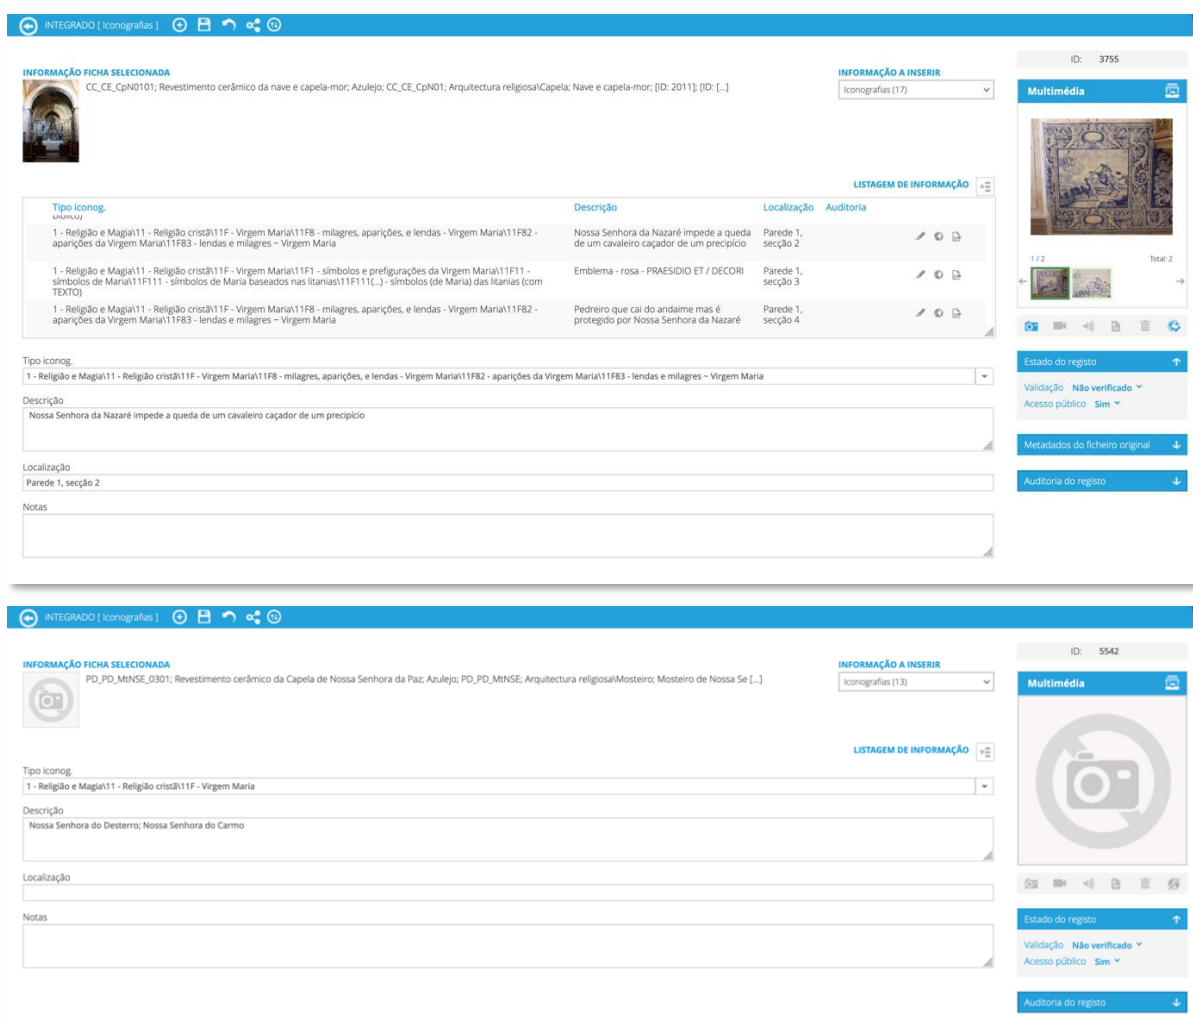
INTEGRADO [ Iconografias ]

INFORMAÇÃO FICHA SELECIONADA
CC_CE_CpN0101; Revestimento cerâmico da nave e capela-mor; Azulejo; CC_CE_CpN01; Arquitectura religiosa\Capela; Nave e capela-mor; [ID: 2011]; [ID: [...]

INFORMAÇÃO A INSERIR
Iconografias (17)

ID: 3755

Multimédia

1 / 2 Total: 2

LISTAGEM DE INFORMAÇÃO

| Tipo iconog. | Descrição | Localização | Auditoria |
|---|---|---|---|
| 1 - Religião e Magia\11 - Religião cristã\11F - Virgem Maria\11F8 - milagres, aparições, e lendas - Virgem Maria\11F82 - aparições da Virgem Maria\11F83 - lendas e milagres ~ Virgem Maria | Nossa Senhora da Nazaré impede a queda de um cavaleiro caçador de um precipício | Parede 1, secção 2 | |
| 1 - Religião e Magia\11 - Religião cristã\11F - Virgem Maria\11F1 - símbolos e prefigurações da Virgem Maria\11F11 - símbolos de Maria\11F111 - símbolos de Maria baseados nas litanias\11F111(...) - símbolos (de Maria) das litanias (com TEXTO) | Emblema - rosa - PRAESIDIO ET / DECORI | Parede 1, secção 3 | |
| 1 - Religião e Magia\11 - Religião cristã\11F - Virgem Maria\11F8 - milagres, aparições, e lendas - Virgem Maria\11F82 - aparições da Virgem Maria\11F83 - lendas e milagres ~ Virgem Maria | Pedreiro que cai do andaime mas é protegido por Nossa Senhora da Nazaré | Parede 1, secção 4 | |

Tipo iconog.
1 - Religião e Magia\11 - Religião cristã\11F - Virgem Maria\11F8 - milagres, aparições, e lendas - Virgem Maria\11F82 - aparições da Virgem Maria\11F83 - lendas e milagres ~ Virgem Maria

Descrição
Nossa Senhora da Nazaré impede a queda de um cavaleiro caçador de um precipício

Localização
Parede 1, secção 2

Notas

Estado do registo
Validação Não verificado
Acesso público Sim

Metadados do ficheiro original

Auditoria do registo

INTEGRADO [ Iconografias ]

INFORMAÇÃO FICHA SELECIONADA
PD_PD_MtNSE_0301; Revestimento cerâmico da Capela de Nossa Senhora da Paz; Azulejo; PD_PD_MtNSE; Arquitectura religiosa\Mosteiro; Mosteiro de Nossa Se [...]

INFORMAÇÃO A INSERIR
Iconografias (13)

ID: 5542

Multimédia

LISTAGEM DE INFORMAÇÃO

Tipo iconog.
1 - Religião e Magia\11 - Religião cristã\11F - Virgem Maria

Descrição
Nossa Senhora do Desterro; Nossa Senhora do Carmo

Localização

Notas

Estado do registo
Validação Não verificado
Acesso público Sim

Auditoria do registo